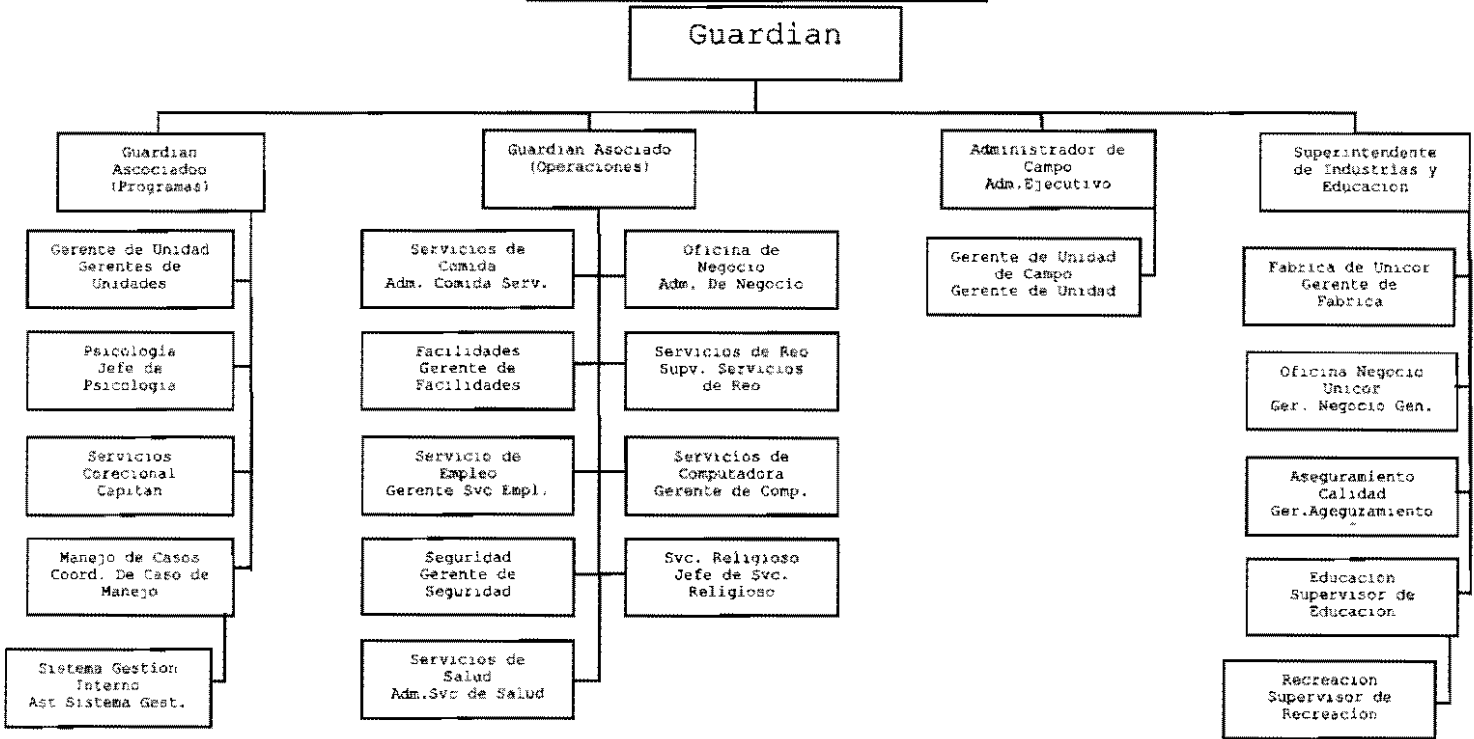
Guardian

Guardian Asociadoo (Programas)

Gerente de Unidad Gerentes de Unidades

Psicologia Jefe de Psicologia

Servicios Corecional Capitan

Manejo de Casos Coord. De Caso de Manejo

Sistema Gestion Interno Ast Sistema Gest.

Guardian Asociado (Operaciones)

Servicios de Comida Adm. Comida Serv.

Oficina de Negocio Adm. De Negocio

Facilidades Gerente de Facilidades

Servicios de Reo Supv. Servicios de Reo

Servicio de Empleo Gerente Svc Empl.

Servicios de Computadora Gerente de Comp.

Seguridad Gerente de Seguridad

Svc. Religioso Jefe de Svc. Religioso

Servicios de Salud Adm.Svc de Salud

Administrador de Campo Adm.Ejecutivo

Gerente de Unidad de Campo Gerente de Unidad

Superintendente de Industrias y Educacion

Fabrica de Unicor Gerente de Fabrica

Oficina Negocio Unicor Ger. Negocio Gen.

Aseguramiento Calidad Ger.Ageguramiento

Educacion Supervisor de Educacion

Recreacion Supervisor de Recreacion